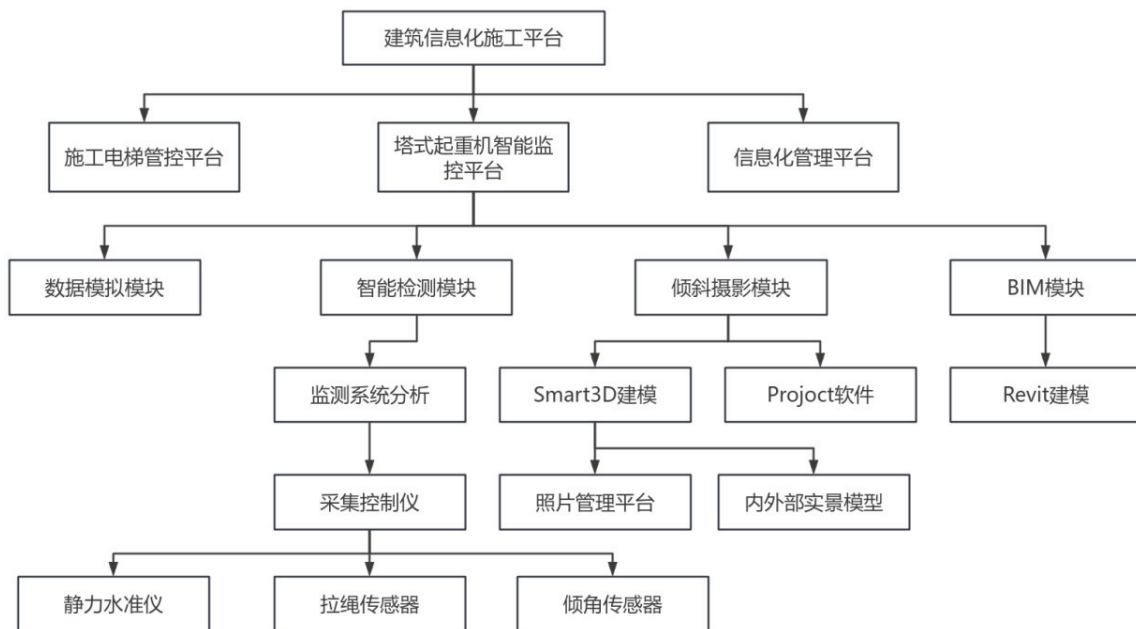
建筑信息化施工平台

施工电梯管控平台

塔式起重机智能监控平台

信息化管理平台

数据模拟模块

智能检测模块

倾斜摄影模块

BIM模块

监测系统分析

Smart3D建模

Project软件

Revit建模

采集控制仪

照片管理平台

内外部实景模型

静力水准仪

拉绳传感器

倾角传感器